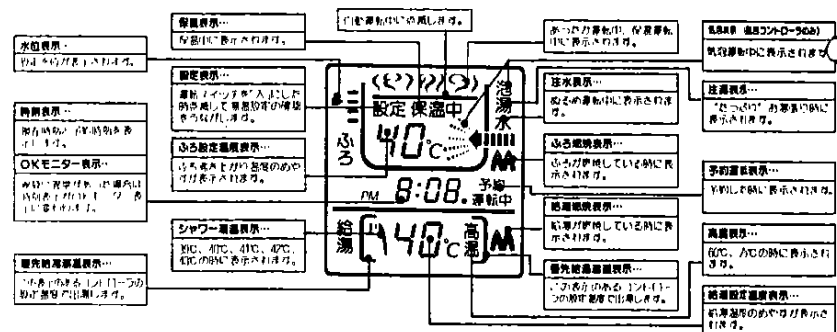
保温表示…
保温中に表示されます。

自動運転中に点灯します。

水位表示…
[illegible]

設定表示…
運転スイッチを「入」にした時点滅して温度設定の確認をお知らせします。

時刻表示…
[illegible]

OKモニター表示…
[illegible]

ふろ設定温度表示…
ふろ沸き上がり温度のめやすが表示されます。

シャワー温度表示…
39℃、40℃、41℃、42℃、43℃の時に表示されます。

優先給湯温度表示…
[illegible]

設定 保温中
ふろ
40℃
PM 8:08
予約 運転中
給湯
140℃
高温
追焚
湯
水

おいだき運転中、保温運転中に表示されます。

注水表示…
給水運転中に表示されます。

ふろ燃焼表示…
ふろが燃焼している時に表示されます。

給湯燃焼表示…
給湯が燃焼している時に表示されます。

優先給湯温度表示…
この表示のあるリモコンの給湯温度で出湯します。

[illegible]
気冷運転中に表示されます

注湯表示…
「さし湯」お湯張り時に表示されます。

予約運転表示…
予約した時に表示されます。

高温表示…
60℃、75℃の時に表示されます。

給湯設定温度表示…
給湯温度のめやすが表示されます。